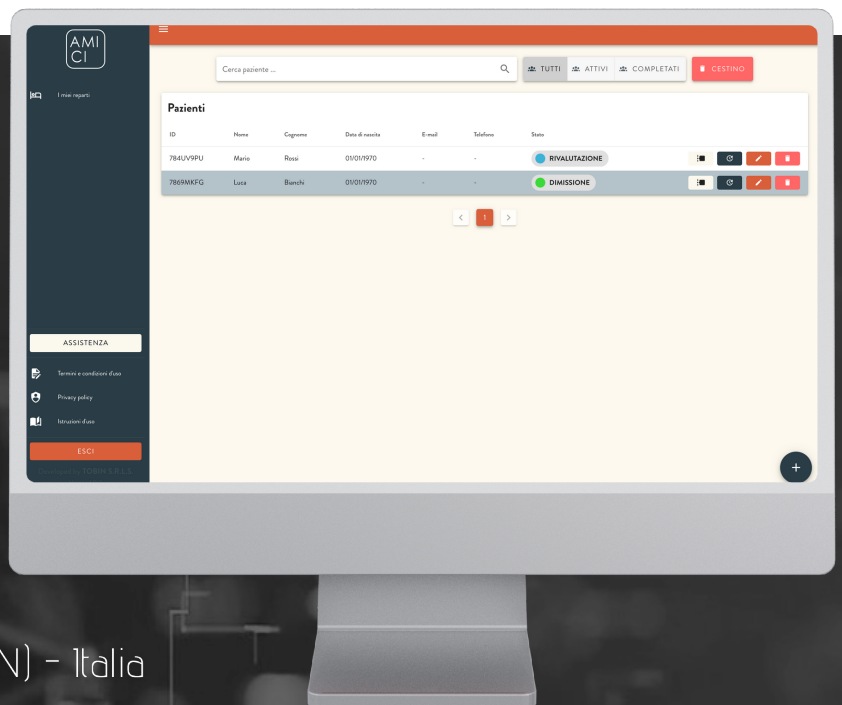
AMI CI

I miei reparti

Cerca paziente ...

TUTTI ATTIVI COMPLETATI

CESTINO

Pazienti

| ID | Nome | Cognome | Data di nascita | E-mail | Telefono | Stato |
|---|---|---|---|---|---|---|
| 784UV9PU | Mario | Rossi | 01/01/1970 | - | - | RIVALUTAZIONE |
| 7869MKFG | Luca | Bianchi | 01/01/1970 | - | - | DIMISSIONE |

1

ASSISTENZA

Termini e condizioni d'uso

Privacy policy

Istruzioni d'uso

ESCI

Developed by TOBIN S.R.L.S.

N) - Italia